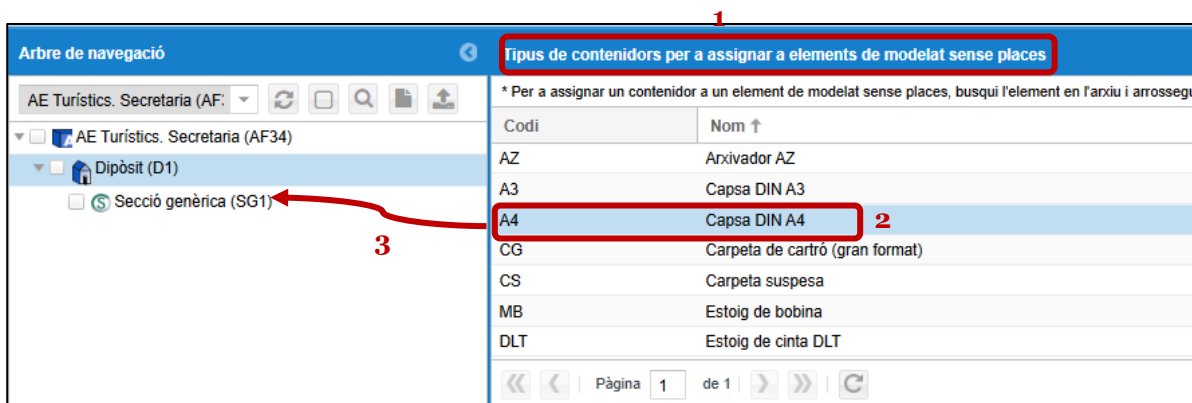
1

Arbre de navegació

AE Turístics. Secretaria (AF:

AE Turístics. Secretaria (AF34)

Dipòsit (D1)

Secció genèrica (SG1)

3

Tipus de contenidors per a assignar a elements de modelat sense places

* Per a assignar un contenidor a un element de modelat sense places, busqui l'element en l'arxiu i arrossegu

| Codi | Nom ↑ |
|---|---|
| AZ | Arxivador AZ |
| A3 | Capsa DIN A3 |
| A4 | Capsa DIN A4 |
| CG | Carpeta de cartró (gran format) |
| CS | Carpeta suspesa |
| MB | Estoig de bobina |
| DLT | Estoig de cinta DLT |

2

Pàgina 1 de 1